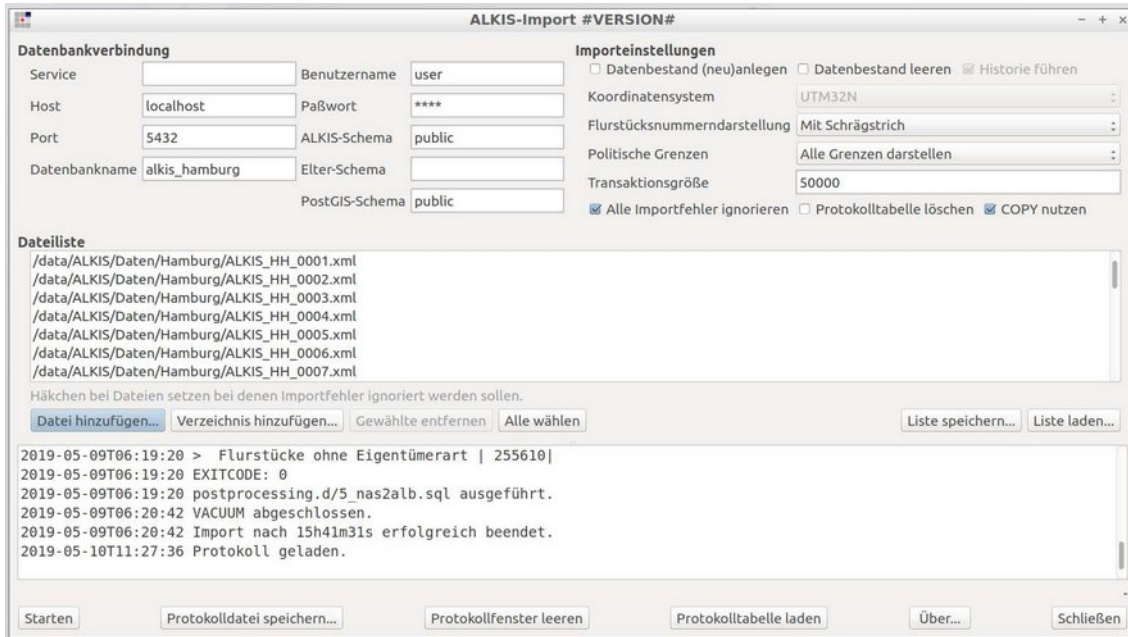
ALKIS-Import #VERSION#

Datenbankverbindung

Service

Host localhost

Port 5432

Datenbankname alkis_hamburg

Benutzername user

Paßwort ****

ALKIS-Schema public

Elter-Schema

PostGIS-Schema public

Importeinstellungen

☐ Datenbestand (neu)anlegen ☐ Datenbestand leeren ☑ Historie führen

Koordinatensystem UTM32N

Flurstücksnummerndarstellung Mit Schrägstrich

Politische Grenzen Alle Grenzen darstellen

Transaktionsgröße 50000

☑ Alle Importfehler ignorieren ☐ Protokolltabelle löschen ☑ COPY nutzen

Dateiliste

/data/ALKIS/Daten/Hamburg/ALKIS_HH_0001.xml
/data/ALKIS/Daten/Hamburg/ALKIS_HH_0002.xml
/data/ALKIS/Daten/Hamburg/ALKIS_HH_0003.xml
/data/ALKIS/Daten/Hamburg/ALKIS_HH_0004.xml
/data/ALKIS/Daten/Hamburg/ALKIS_HH_0005.xml
/data/ALKIS/Daten/Hamburg/ALKIS_HH_0006.xml
/data/ALKIS/Daten/Hamburg/ALKIS_HH_0007.xml

Häkchen bei Dateien setzen bei denen Importfehler ignoriert werden sollen.

Datei hinzufügen... Verzeichnis hinzufügen... Gewählte entfernen Alle wählen Liste speichern... Liste laden...

2019-05-09T06:19:20 > Flurstücke ohne Eigentümerart | 255610|
2019-05-09T06:19:20 EXITCODE: 0
2019-05-09T06:19:20 postprocessing.d/5_nas2alb.sql ausgeführt.
2019-05-09T06:20:42 VACUUM abgeschlossen.
2019-05-09T06:20:42 Import nach 15h41m31s erfolgreich beendet.
2019-05-10T11:27:36 Protokoll geladen.

Starten Protokolldatei speichern... Protokollfenster leeren Protokolltabelle laden Über... Schließen